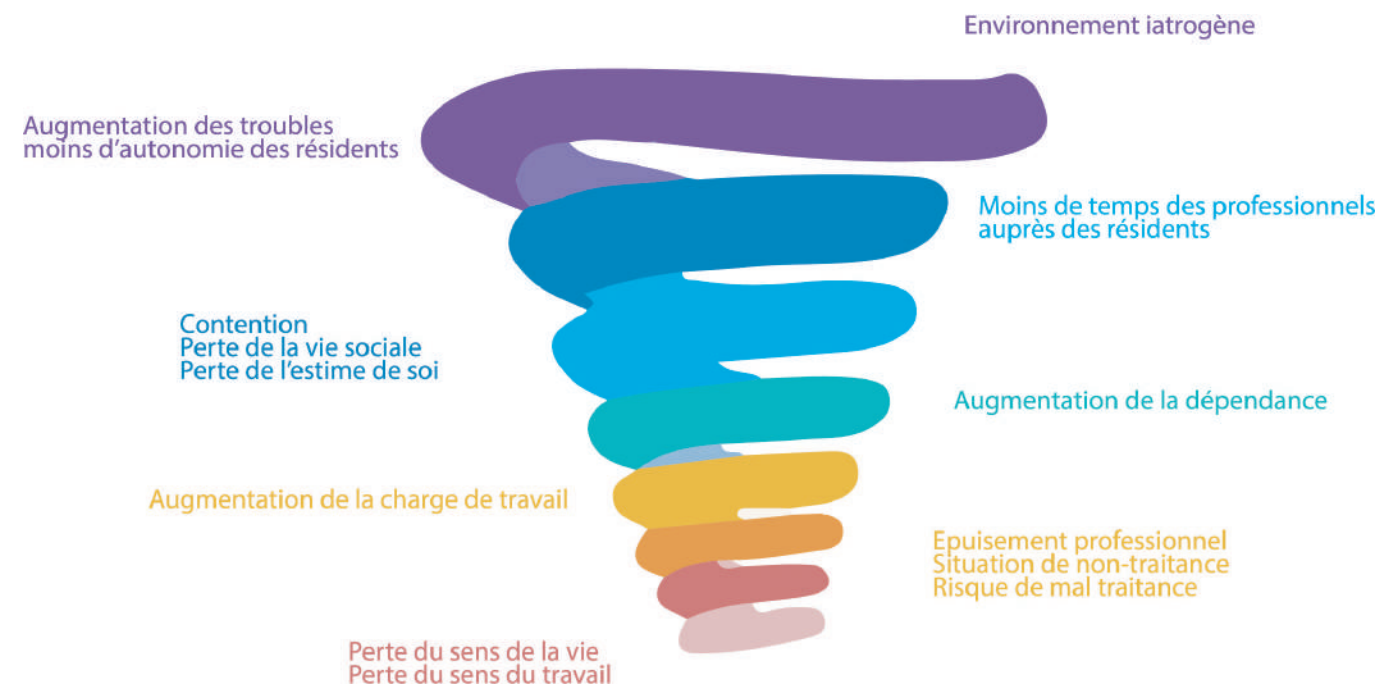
Environnement iatrogène

Augmentation des troubles
moins d'autonomie des résidents

Moins de temps des professionnels
auprès des résidents

Contention
Perte de la vie sociale
Perte de l'estime de soi

Augmentation de la dépendance

Augmentation de la charge de travail

Epuisement professionnel
Situation de non-traitance
Risque de mal traitance

Perte du sens de la vie
Perte du sens du travail